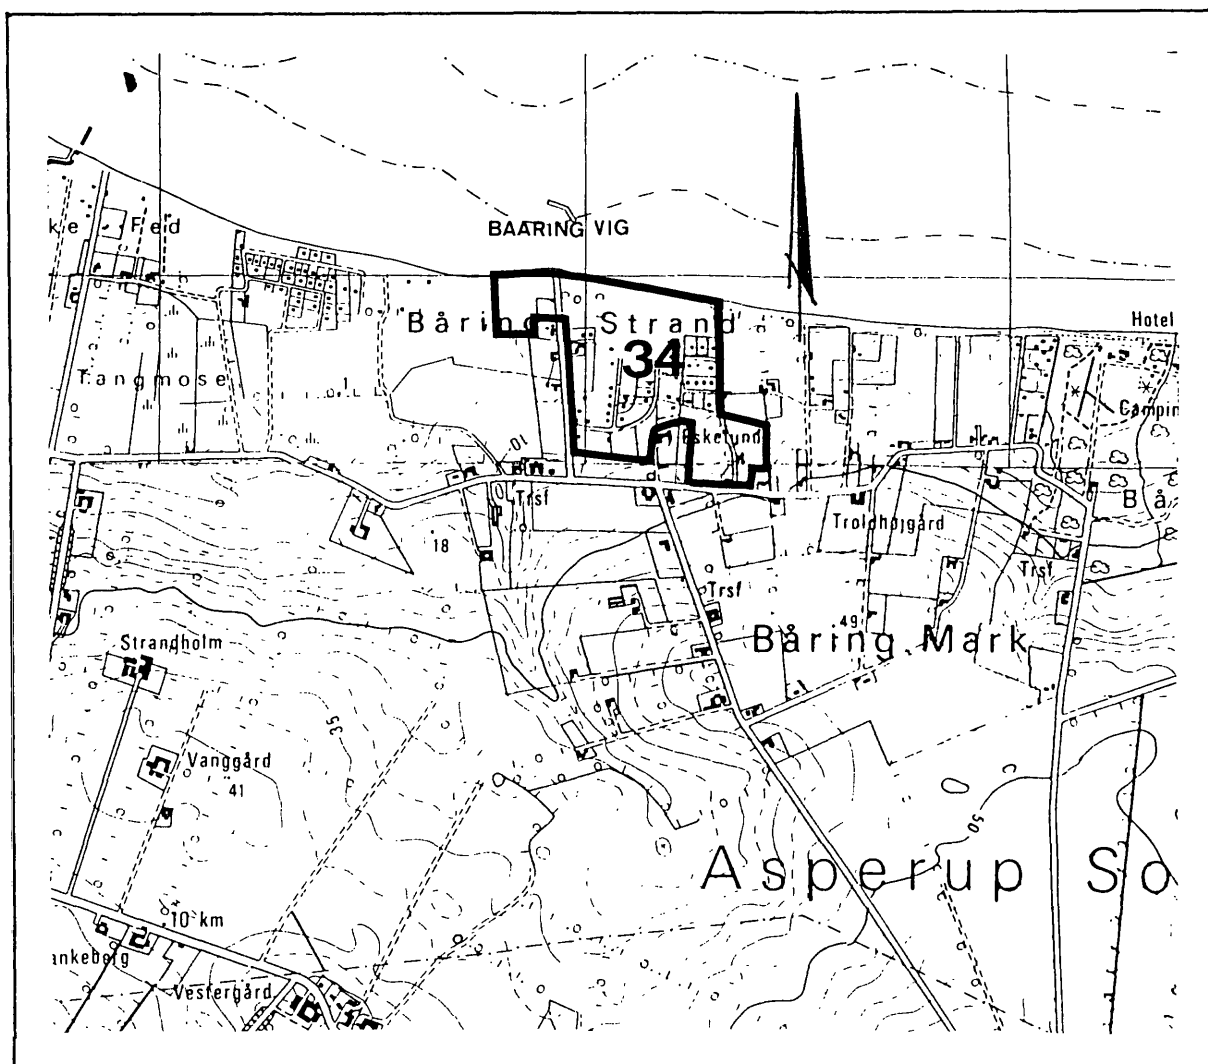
ke Feld

BAARING VIG

Båring Strand

34

Hotel

Tangmose

Campin

10

Eskelund

Trsf

18

Troldhøjgård

Bå

Trsf

Trsf

49

Båring Mark

Strandholm

35

Vanggård

41

50

Asperup So

10 km

ankeberg

Vestergård